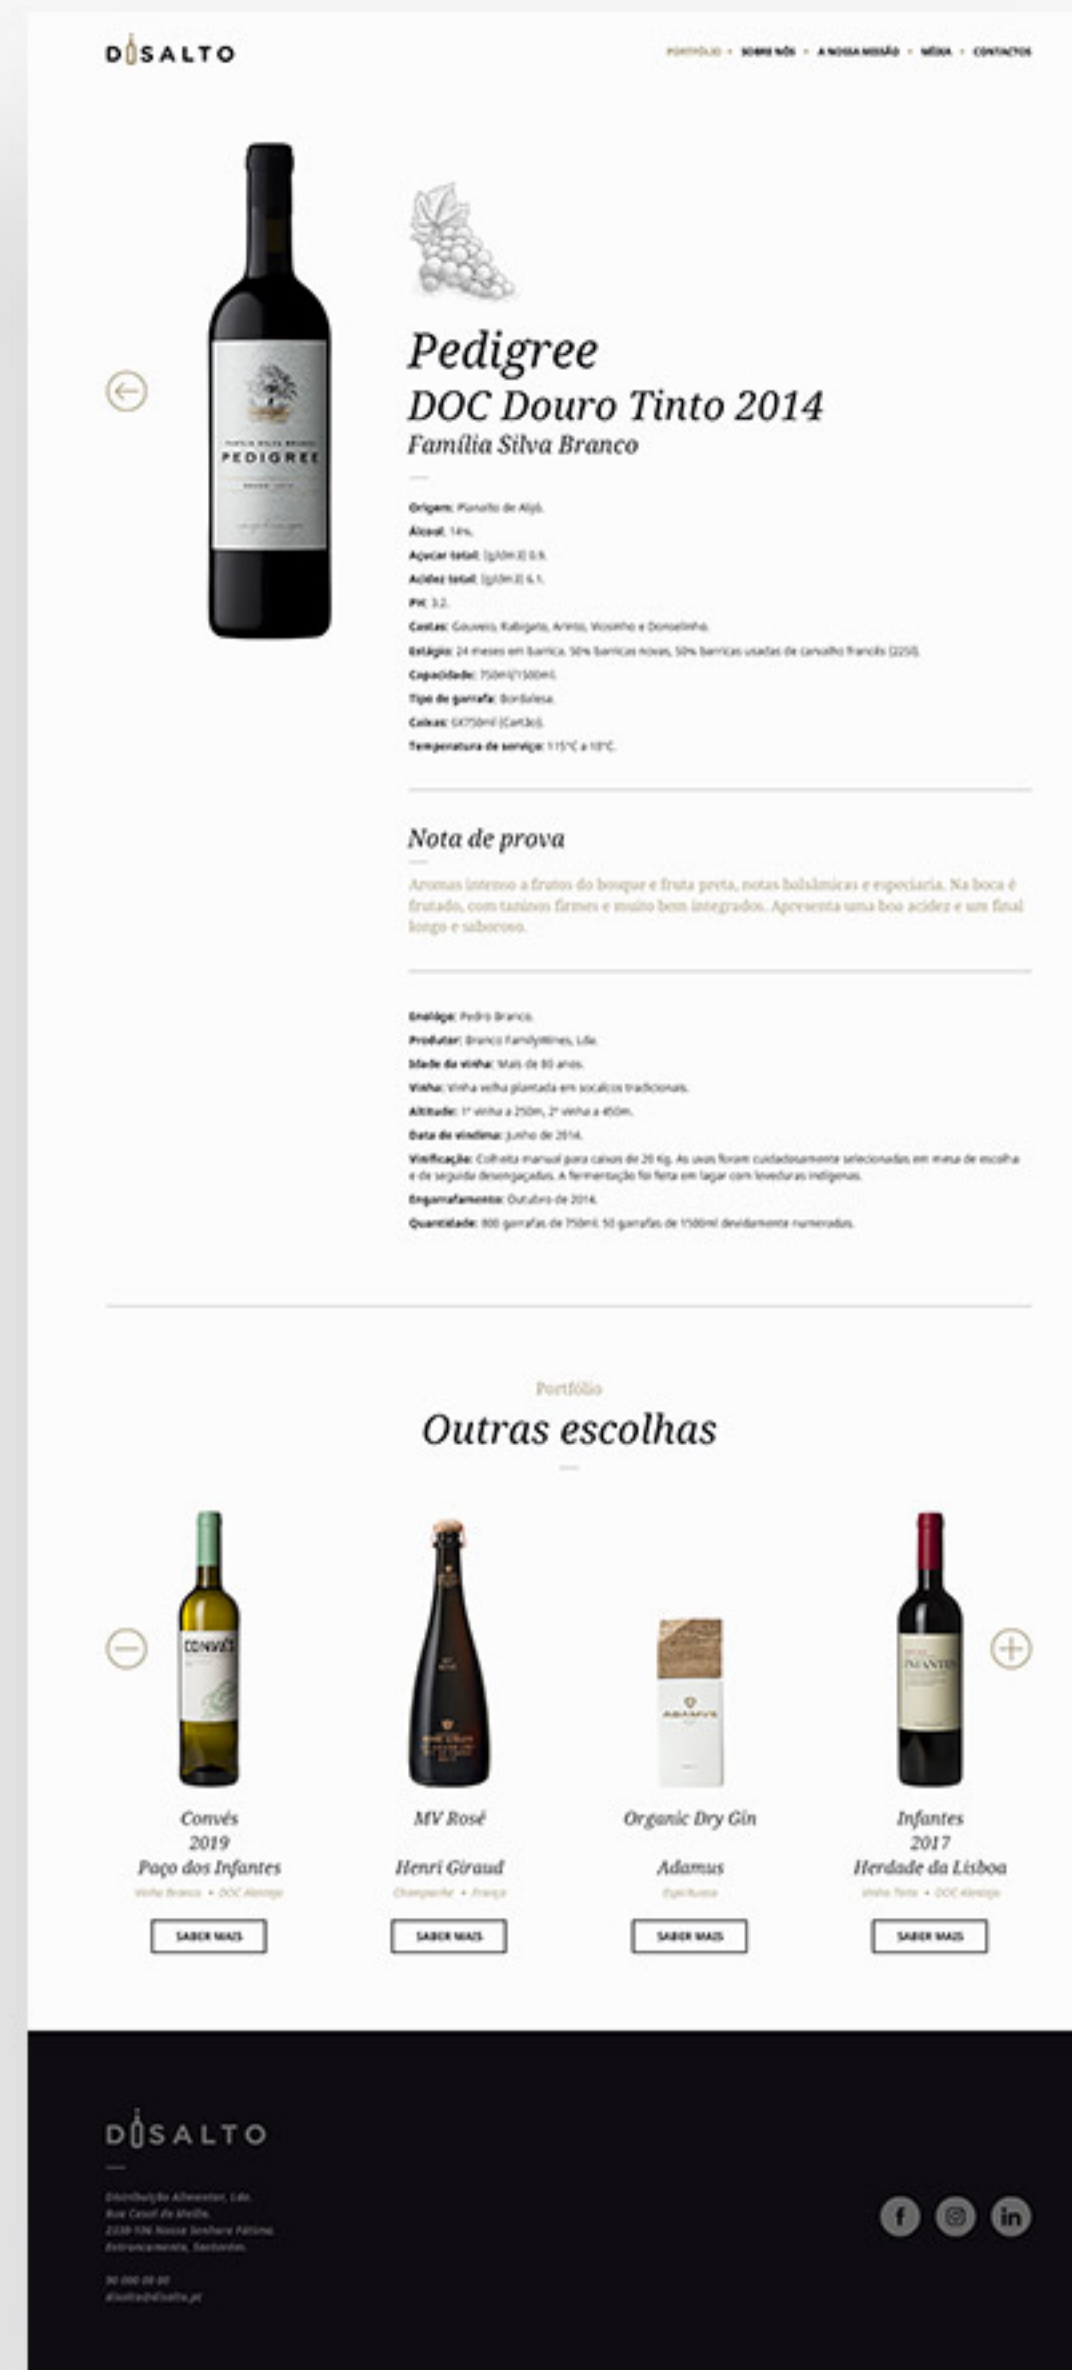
DISALTO

PORTFÓLIO • SOBRE NÓS • A NOSSA MISSÃO • MÉDIA • CONTACTOS

FAMÍLIA SILVA BRANCO
PEDIGREE

Pedigree
DOC Douro Tinto 2014
Família Silva Branco

Origem: Planalto de Alijó.
Álcool: 14%.
Açúcar total: (g/dm3) 0.9.
Acidez total: (g/dm3) 6.1.
PH: 3.2.
Castas: Gouveio, Rabigato, Arinto, Viosinho e Donzelinho.
Estágio: 24 meses em barrica. 50% barricas novas, 50% barricas usadas de carvalho francês (225l).
Capacidade: 750ml/1500ml.
Tipo de garrafa: Bordalesa.
Caixas: 6X750ml (Cartão).
Temperatura de serviço: 15°C a 18°C.

Nota de prova

Aromas intenso a frutos do bosque e fruta preta, notas balsâmicas e especiaria. Na boca é frutado, com taninos firmes e muito bem integrados. Apresenta uma boa acidez e um final longo e saboroso.

Enólogo: Pedro Branco.
Produtor: Branco FamilyWines, Lda.
Idade da vinha: Mais de 80 anos.
Vinha: Vinha velha plantada em socalcos tradicionais.
Altitude: 1ª vinha a 250m, 2ª vinha a 450m.
Data de vindima: Junho de 2014.
Vinificação: Colheita manual para caixas de 20 Kg. As uvas foram cuidadosamente selecionadas em mesa de escolha e de seguida desengaçadas. A fermentação foi feita em lagar com leveduras indígenas.
Engarrafamento: Outubro de 2014.
Quantidade: 800 garrafas de 750ml, 50 garrafas de 1500ml devidamente numeradas.

Portfólio
Outras escolhas

CONVÉS
Convés
2019
Paço dos Infantes
Vinho Branco • DOC Alentejo
SABER MAIS

MV Rosé
Henri Giraud
Champanhe • França
SABER MAIS

ADAMUS
Organic Dry Gin
Adamus
Espirituoso
SABER MAIS

INFANTES
Infantes
2017
Herdade da Lisboa
Vinho Tinto • DOC Alentejo
SABER MAIS

DISALTO

Distribuição Alimentar, Lda.
Rua Casal da Malha
2330-106 Nossa Senhora Fátima
Entroncamento, Santarém

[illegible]
disalto@disalto.pt